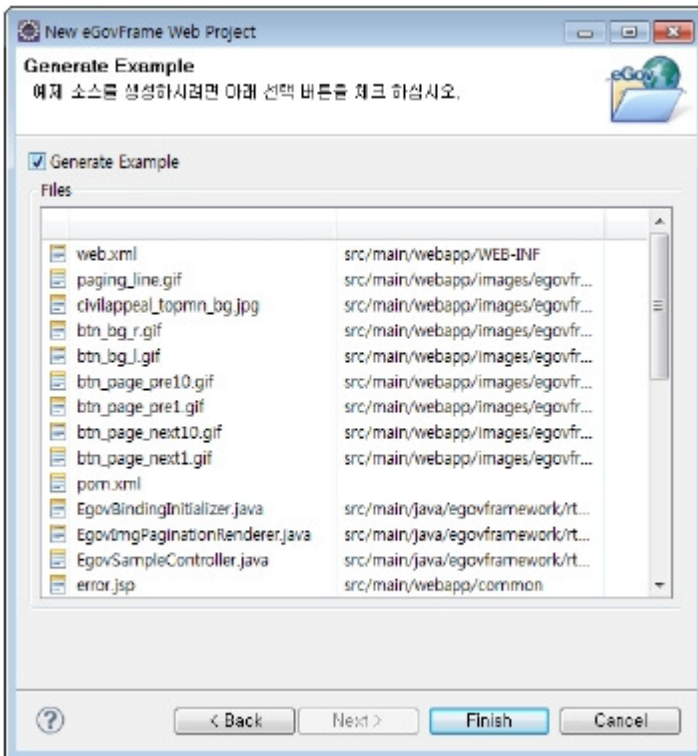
New eGovFrame Web Project

Generate Example
예제 소스를 생성하시려면 아래 선택 버튼을 체크 하십시오.

eGov

Generate Example
Files

| | |
|---|---|
| web.xml | src/main/webapp/WEB-INF |
| paging_line.gif | src/main/webapp/images/egovfr... |
| civilappeal_topmn_bg.jpg | src/main/webapp/images/egovfr... |
| btn_bg_r.gif | src/main/webapp/images/egovfr... |
| btn_bg_l.gif | src/main/webapp/images/egovfr... |
| btn_page_pre10.gif | src/main/webapp/images/egovfr... |
| btn_page_pre1.gif | src/main/webapp/images/egovfr... |
| btn_page_next10.gif | src/main/webapp/images/egovfr... |
| btn_page_next1.gif | src/main/webapp/images/egovfr... |
| pom.xml | |
| EgovBindingInitializer.java | src/main/java/egovframework/rt... |
| EgovImgPaginationRenderer.java | src/main/java/egovframework/rt... |
| EgovSampleController.java | src/main/java/egovframework/rt... |
| error.jsp | src/main/webapp/common |

< Back Next > Finish Cancel